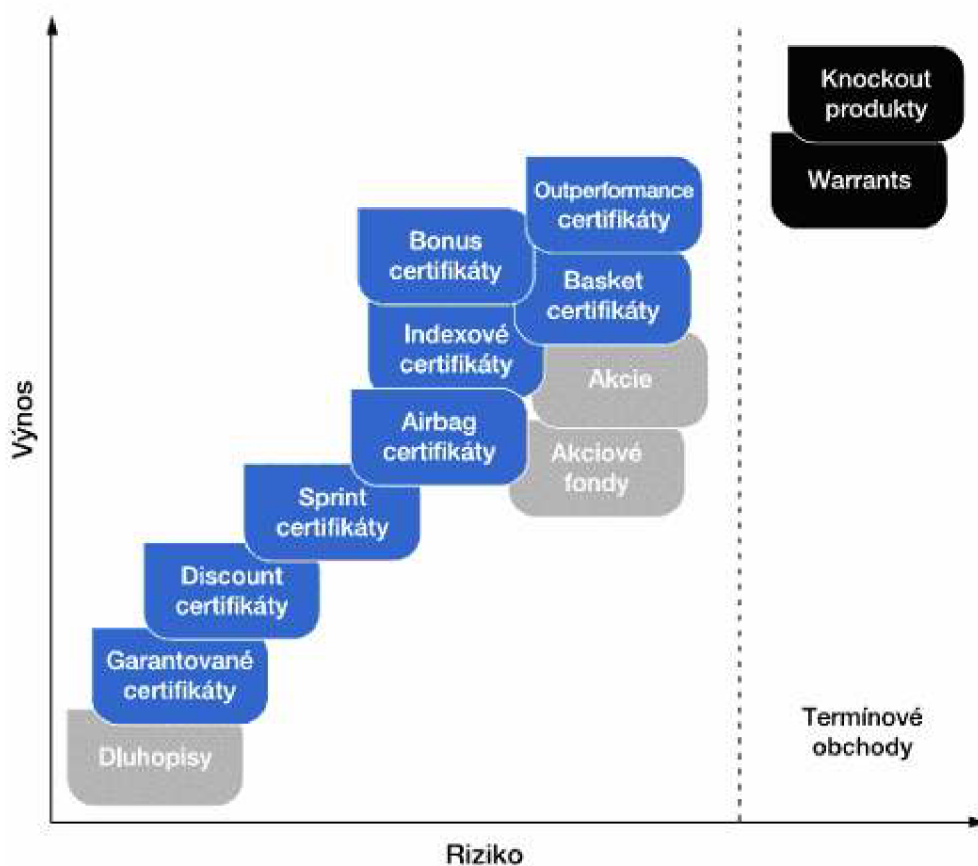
Výnos

Knockout produkty

Warrants

Outperformance certifikáty

Bonus certifikáty

Basket certifikáty

Indexové certifikáty

Akcie

Airbag certifikáty

Akciové fondy

Sprint certifikáty

Discount certifikáty

Garantované certifikáty

Dluhopisy

Termínové obchody

Riziko